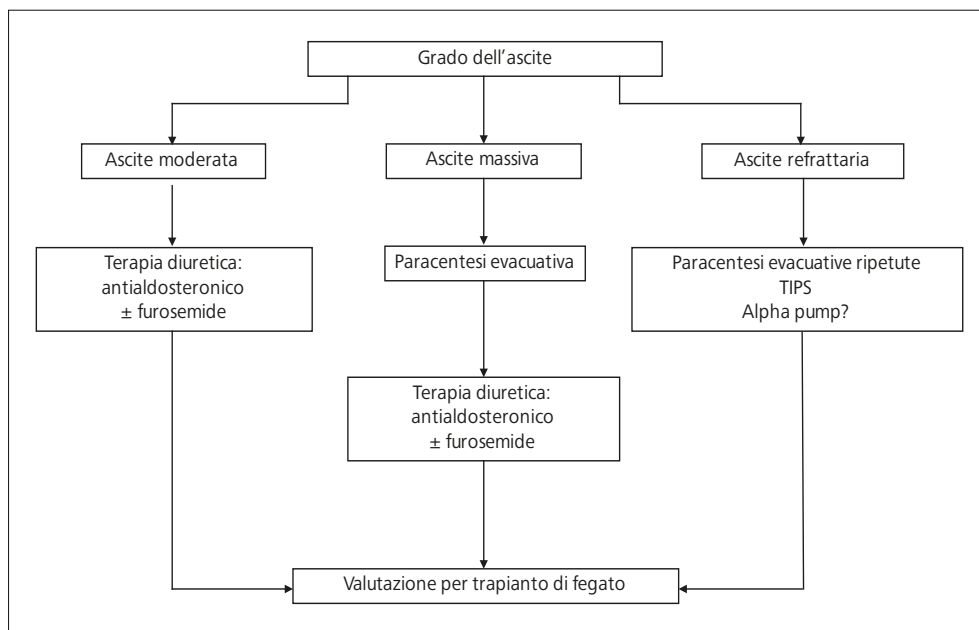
Grado dell'ascite

Ascite moderata

Ascite massiva

Ascite refrattaria

Terapia diuretica: antialdosteronico ± furosemide

Paracentesi evacuativa

Paracentesi evacuative ripetute
TIPS
Alpha pump?

Terapia diuretica: antialdosteronico ± furosemide

Valutazione per trapianto di fegato